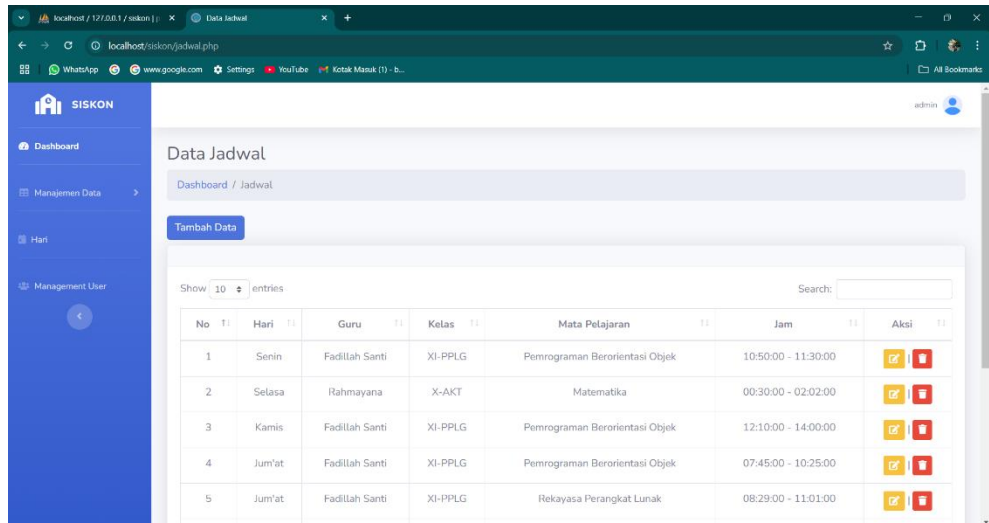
localhost / 127.0.0.1 / siskon | × Data Jadwal × +

localhost/siskon/jadwal.php

WhatsApp www.google.com Settings YouTube Kotak Masuk (1) - b... All Bookmarks

SISKON

admin

Dashboard

Manajemen Data

Hari

Management User

Data Jadwal

Dashboard / Jadwal

Tambah Data

Show 10 entries

Search:

| No | Hari | Guru | Kelas | Mata Pelajaran | Jam | Aksi |
|---|---|---|---|---|---|---|
| 1 | Senin | Fadillah Santi | XI-PPLG | Pemrograman Berorientasi Objek | 10:50:00 - 11:30:00 | |
| 2 | Selasa | Rahmayana | X-AKT | Matematika | 00:30:00 - 02:02:00 | |
| 3 | Kamis | Fadillah Santi | XI-PPLG | Pemrograman Berorientasi Objek | 12:10:00 - 14:00:00 | |
| 4 | Jum'at | Fadillah Santi | XI-PPLG | Pemrograman Berorientasi Objek | 07:45:00 - 10:25:00 | |
| 5 | Jum'at | Fadillah Santi | XI-PPLG | Rekayasa Perangkat Lunak | 08:29:00 - 11:01:00 | |